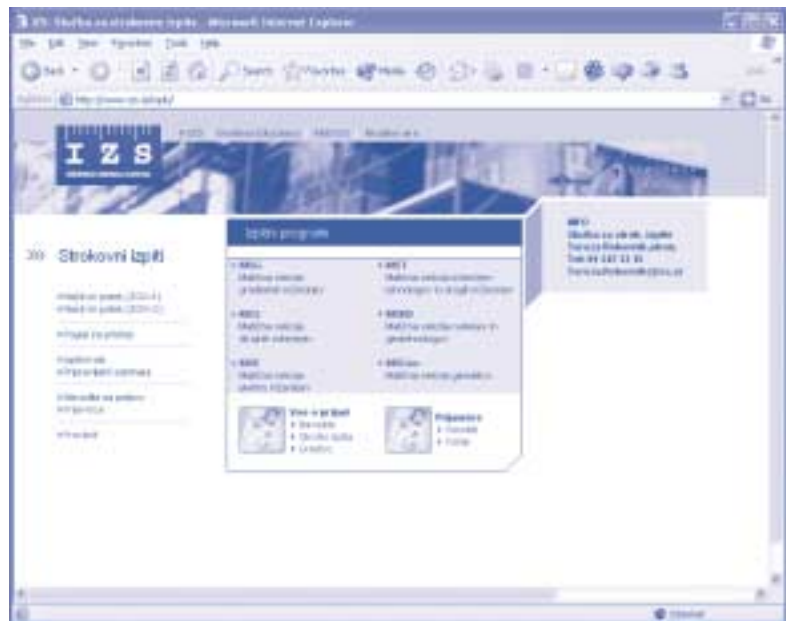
IZS: Služba za strokovne izpite - Microsoft Internet Explorer

File Edit View Favorites Tools Help

Back Search Favorites Media

Address http://www.izs.si/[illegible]

I Z S

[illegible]

Strokovni izpiti

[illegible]

Izpitni program

INFO
Služba za strok. izpite
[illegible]
Tel: 01 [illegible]
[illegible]

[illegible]

Vse o prijavi
• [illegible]
• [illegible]
• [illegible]

Pripomoč
• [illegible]
• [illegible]

Internet